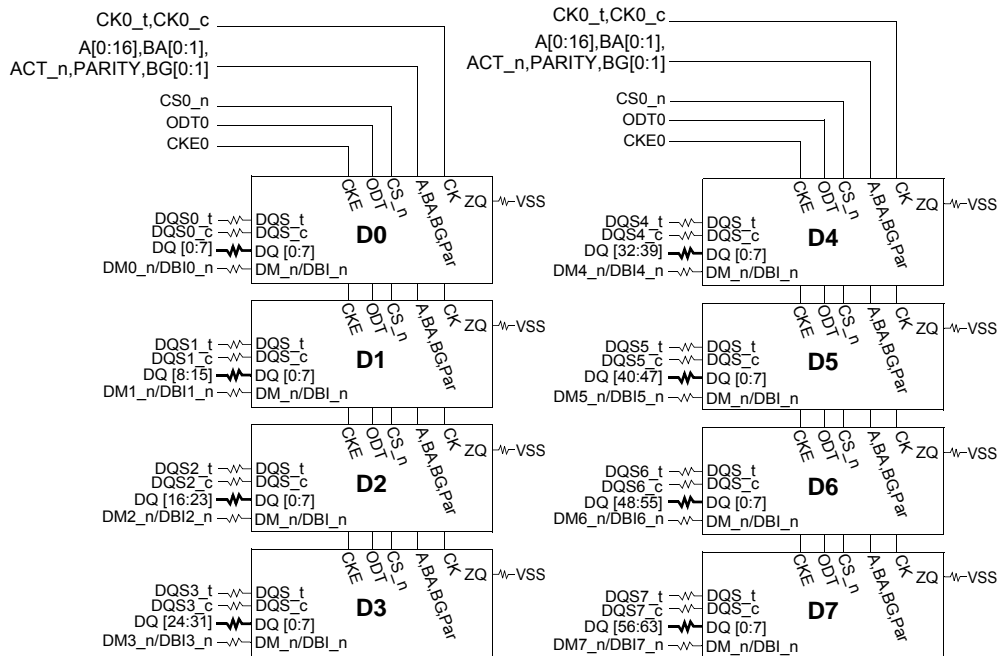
CK0_t,CK0_c
A[0:16],BA[0:1],
ACT_n,PARITY,BG[0:1]
CS0_n
ODT0
CKE0

CKE ODT CS_n A,BA,BG,Par CK ZQ VSS
DQS0_t DQS_t
DQS0_c DQS_c
DQ [0:7] DQ [0:7]
DM0_n/DBI0_n DM_n/DBI_n
D0

CKE ODT CS_n A,BA,BG,Par CK ZQ VSS
DQS1_t DQS_t
DQS1_c DQS_c
DQ [8:15] DQ [0:7]
DM1_n/DBI1_n DM_n/DBI_n
D1

CKE ODT CS_n A,BA,BG,Par CK ZQ VSS
DQS2_t DQS_t
DQS2_c DQS_c
DQ [16:23] DQ [0:7]
DM2_n/DBI2_n DM_n/DBI_n
D2

CKE ODT CS_n A,BA,BG,Par CK ZQ VSS
DQS3_t DQS_t
DQS3_c DQS_c
DQ [24:31] DQ [0:7]
DM3_n/DBI3_n DM_n/DBI_n
D3

CK0_t,CK0_c
A[0:16],BA[0:1],
ACT_n,PARITY,BG[0:1]
CS0_n
ODT0
CKE0

CKE ODT CS_n A,BA,BG,Par CK ZQ VSS
DQS4_t DQS_t
DQS4_c DQS_c
DQ [32:39] DQ [0:7]
DM4_n/DBI4_n DM_n/DBI_n
D4

CKE ODT CS_n A,BA,BG,Par CK ZQ VSS
DQS5_t DQS_t
DQS5_c DQS_c
DQ [40:47] DQ [0:7]
DM5_n/DBI5_n DM_n/DBI_n
D5

CKE ODT CS_n A,BA,BG,Par CK ZQ VSS
DQS6_t DQS_t
DQS6_c DQS_c
DQ [48:55] DQ [0:7]
DM6_n/DBI6_n DM_n/DBI_n
D6

CKE ODT CS_n A,BA,BG,Par CK ZQ VSS
DQS7_t DQS_t
DQS7_c DQS_c
DQ [56:63] DQ [0:7]
DM7_n/DBI7_n DM_n/DBI_n
D7